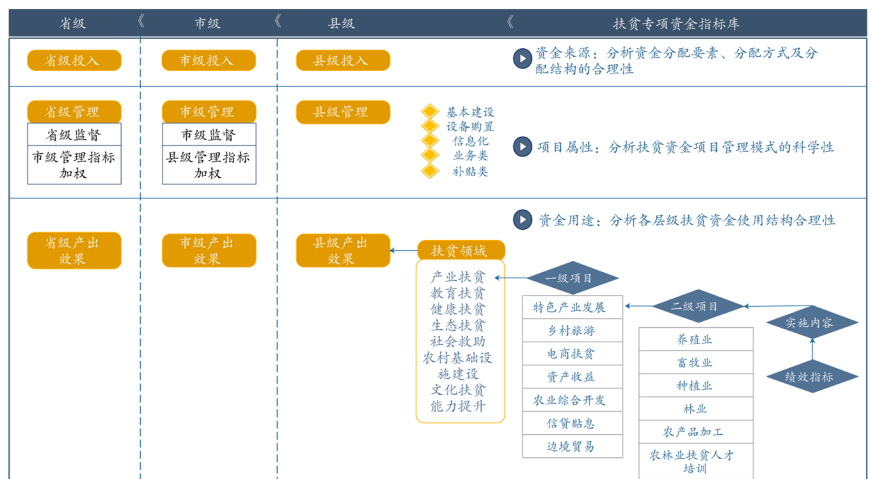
省级 《 市级 《 县级 《 扶贫专项资金指标库

省级投入

市级投入

县级投入

资金来源：分析资金分配要素、分配方式及分配结构的合理性

省级管理

省级监督

市级管理指标加权

市级管理

市级监督

县级管理指标加权

县级管理

基本建设
设备购置
信息化
业务类
补贴类

项目属性：分析扶贫资金项目管理模式的科学性

资金用途：分析各层级扶贫资金使用结构合理性

省级产出效果

市级产出效果

县级产出效果

扶贫领域

产业扶贫
教育扶贫
健康扶贫
生态扶贫
社会救助
农村基础设施建设
文化扶贫
能力提升

一级项目

特色产业发展
乡村旅游
电商扶贫
资产收益
农业综合开发
信贷贴息
边境贸易

二级项目

养殖业
畜牧业
种植业
林业
农产品加工
农林业扶贫人才培训

实施内容

绩效指标